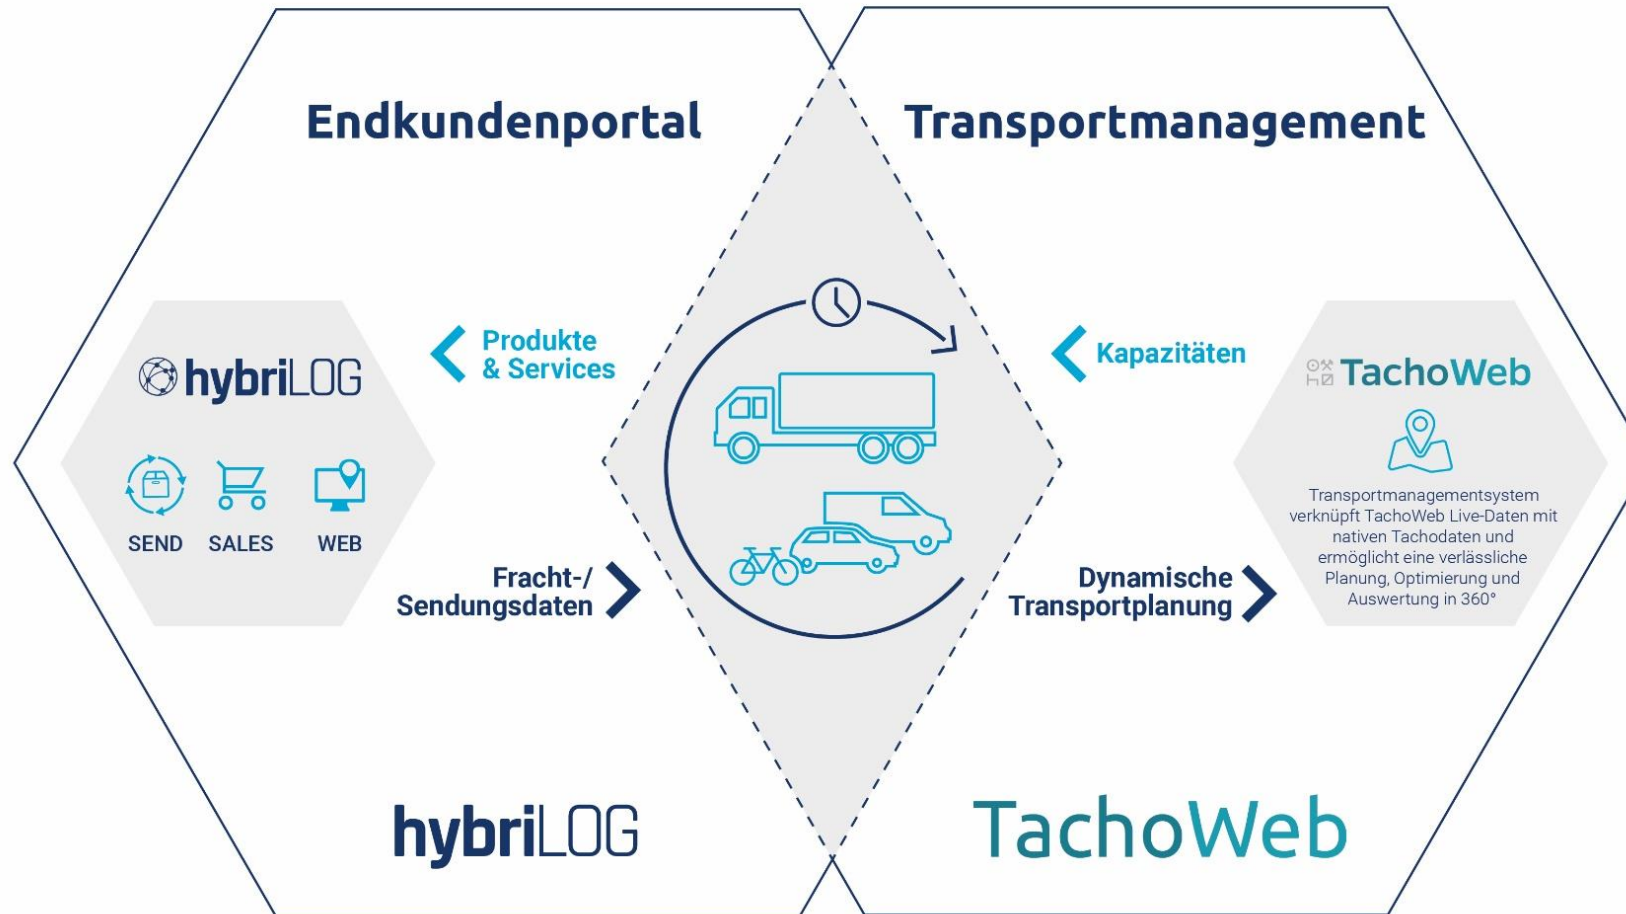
Endkundenportal

Transportmanagement

hybriLOG

SEND SALES WEB

Produkte & Services

Fracht-/ Sendungsdaten

Kapazitäten

Dynamische Transportplanung

TachoWeb

Transportmanagementsystem verknüpft TachoWeb Live-Daten mit nativen Tachodaten und ermöglicht eine verlässliche Planung, Optimierung und Auswertung in 360°

hybriLOG

TachoWeb